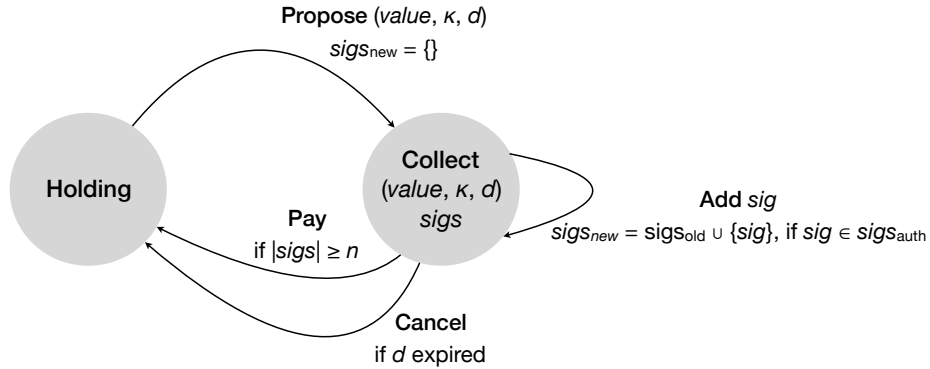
Propose (*value*, κ, *d*)

$sigs_{new} = \{\}$

Holding

Collect
(*value*, κ, *d*)
*sigs*

Add *sig*

$sigs_{new} = sigs_{old} \cup \{sig\}$, if $sig \in sigs_{auth}$

Pay
if $|sigs| \geq n$

Cancel
if *d* expired